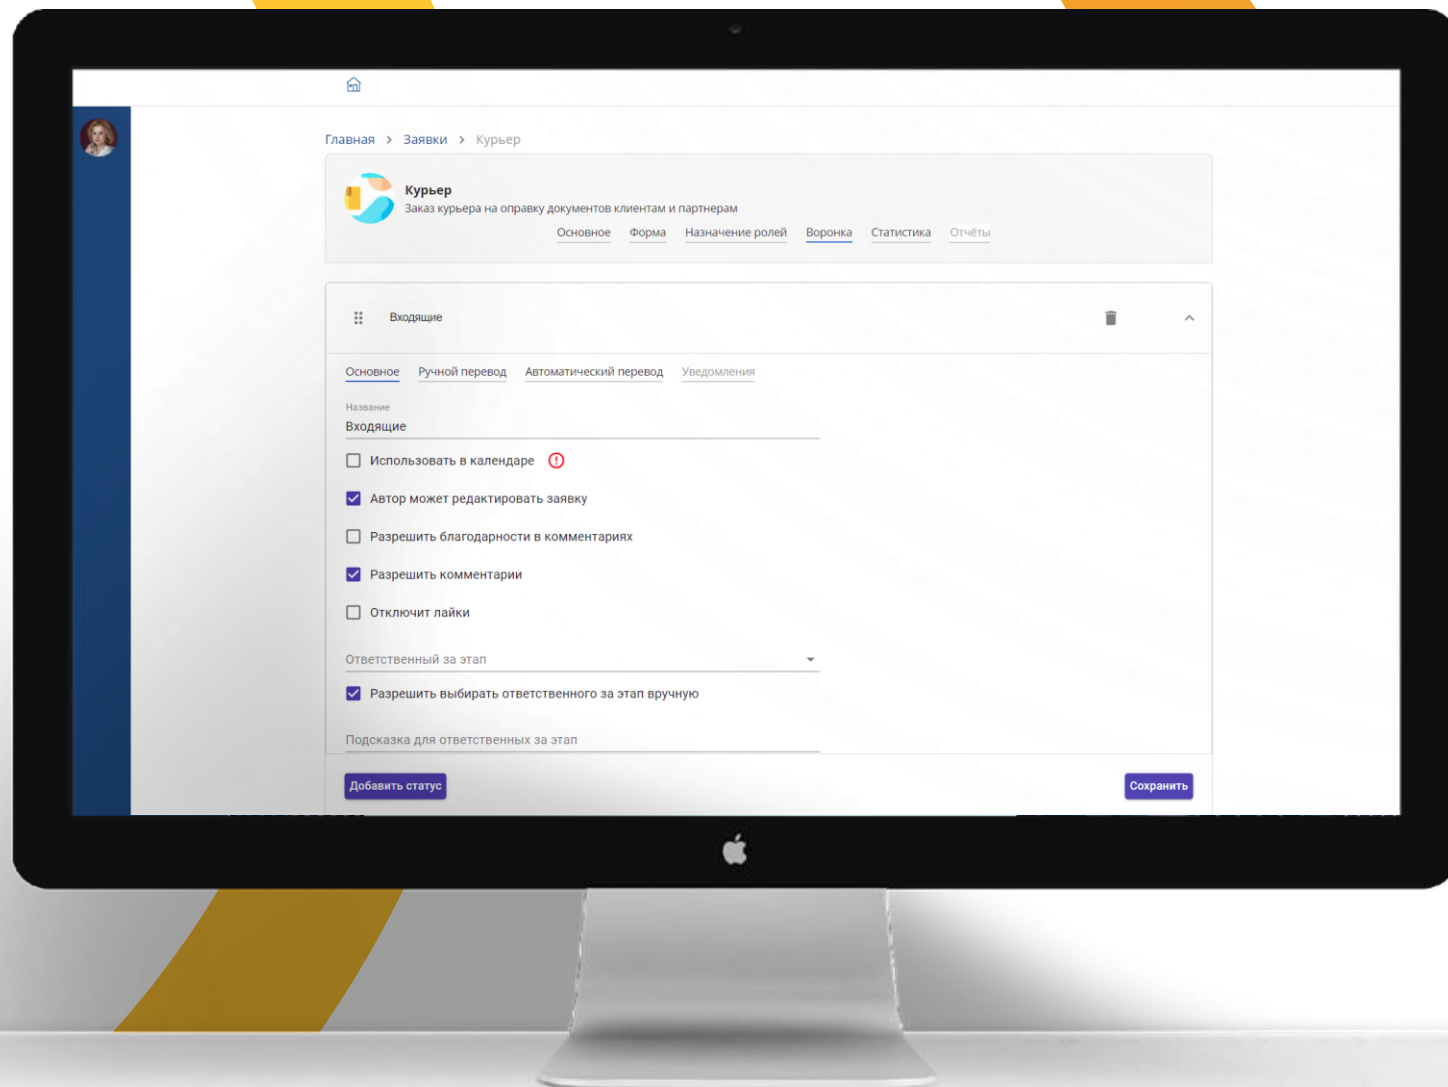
Главная > Заявки > Курьер

Курьер
Заказ курьера на оправку документов клиентам и партнерам

Основное Форма Назначение ролей Воронка Статистика Отчёты

Входящие

Основное Ручной перевод Автоматический перевод Уведомления

Название
Входящие

Использовать в календаре

Автор может редактировать заявку

Разрешить благодарности в комментариях

Разрешить комментарии

Отключит лайки

Ответственный за этап

Разрешить выбирать ответственного за этап вручную

Подсказка для ответственных за этап

Добавить статус

Сохранить